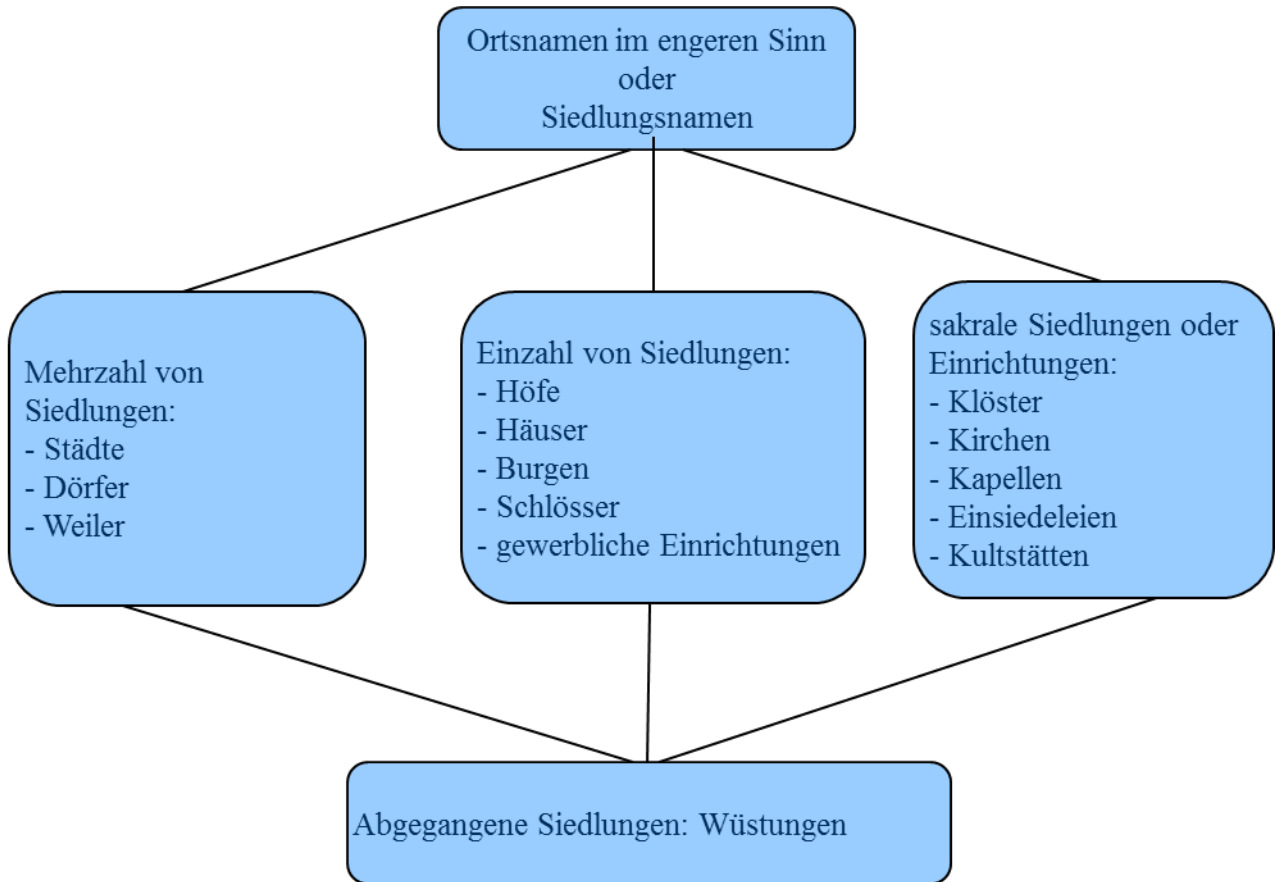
Ortsnamen im engeren Sinn
oder
Siedlungsnamen

Mehrzahl von Siedlungen:
- Städte
- Dörfer
- Weiler

Einzahl von Siedlungen:
- Höfe
- Häuser
- Burgen
- Schlösser
- gewerbliche Einrichtungen

sakrale Siedlungen oder Einrichtungen:
- Klöster
- Kirchen
- Kapellen
- Einsiedeleien
- Kultstätten

Abgegangene Siedlungen: Wüstungen